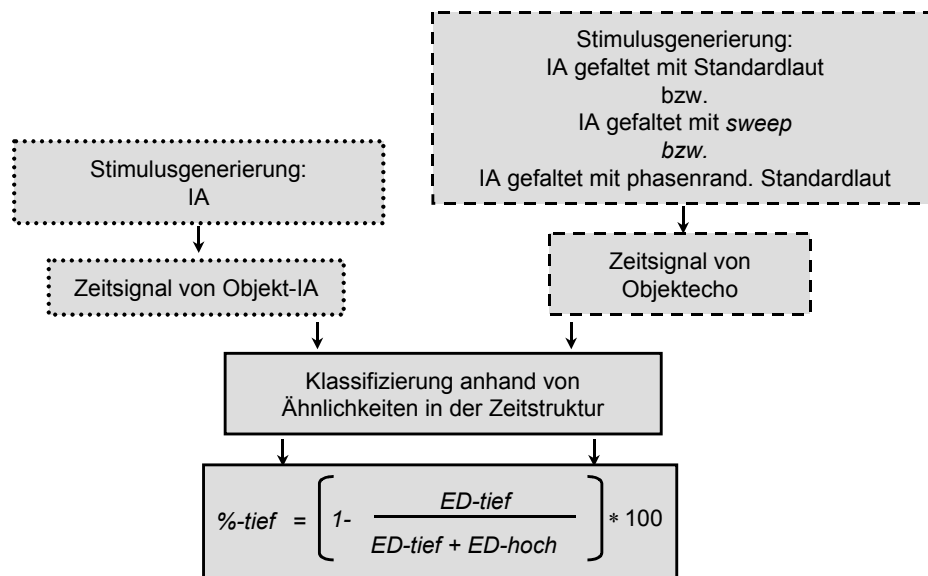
Stimulusgenerierung:
IA gefaltet mit Standardlaut
bzw.
IA gefaltet mit *sweep*
*bzw.*
IA gefaltet mit phasenrand. Standardlaut

Stimulusgenerierung:
IA

Zeitsignal von Objekt-IA

Zeitsignal von Objektecho

Klassifizierung anhand von Ähnlichkeiten in der Zeitstruktur

$\%\text{-tief} = \left(1 - \frac{ED\text{-tief}}{ED\text{-tief} + ED\text{-hoch}}\right) * 100$